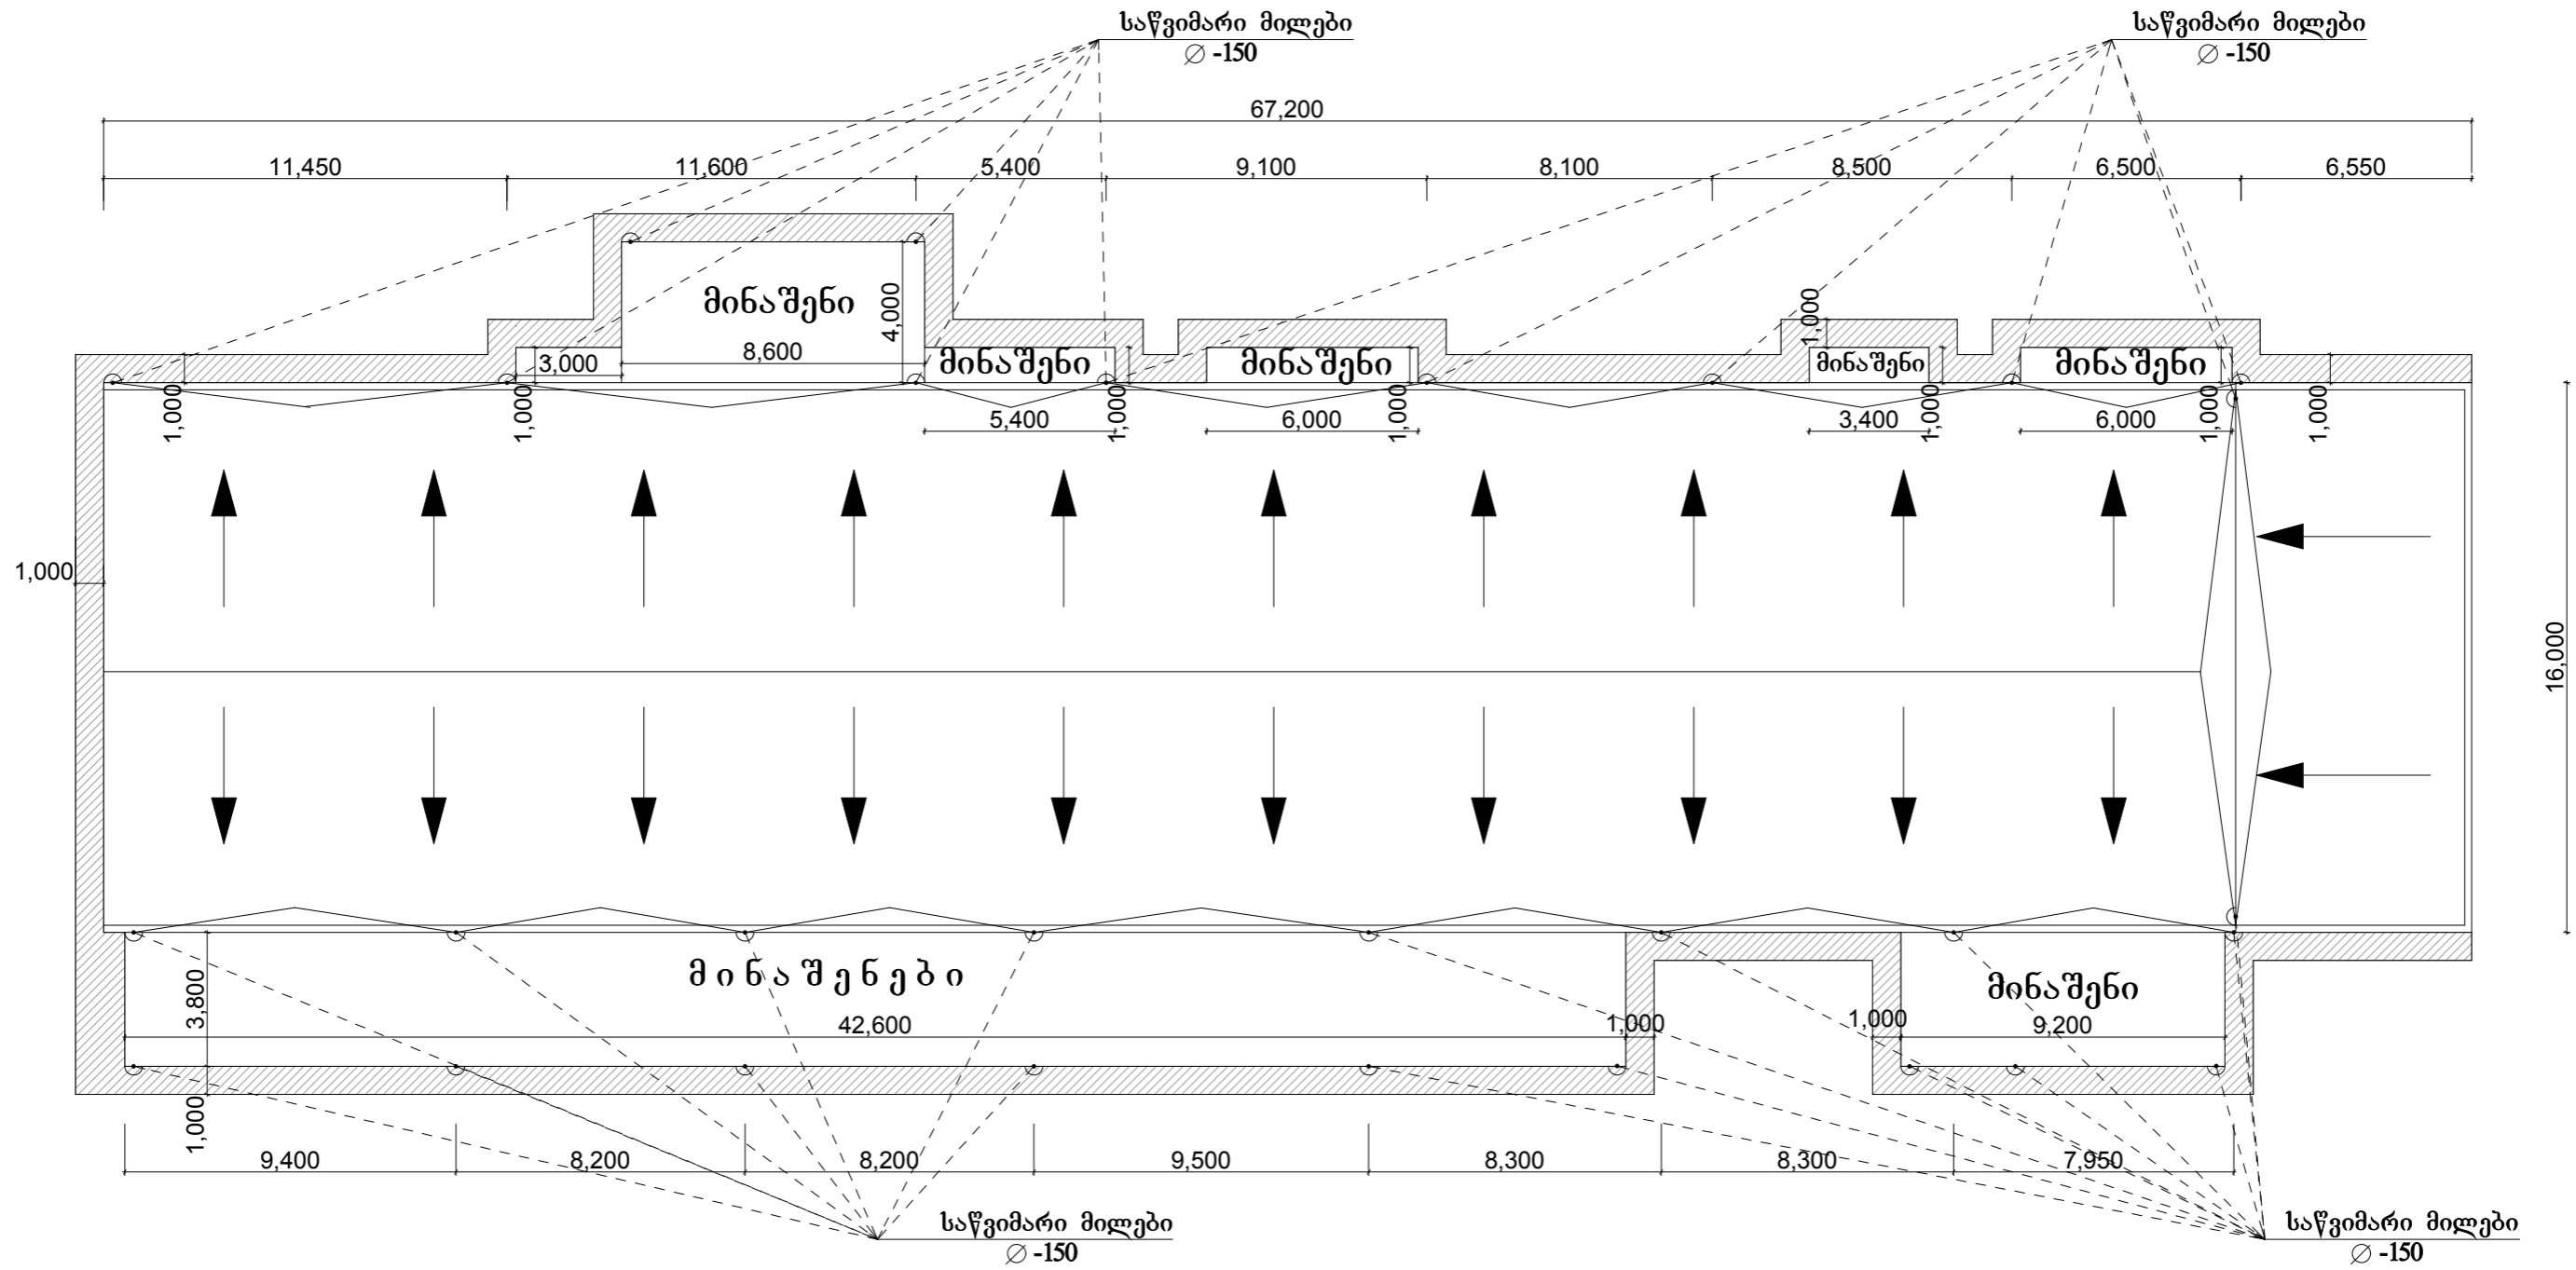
საწვიმარი მილები
$\varnothing$ -150

საწვიმარი მილები
$\varnothing$ -150

67,200

11,450
11,600
5,400
9,100
8,100
8,500
6,500
6,550

მინაშენი
4,000
3,000
8,600
მინაშენი
მინაშენი
1,000
მინაშენი
მინაშენი

1,000
1,000
5,400
1,000
6,000
1,000
3,400
1,000
6,000
1,000
1,000

1,000

16,000

მ ი ნ ა შ ე ნ ე ბ ი
მინაშენი
3,800
42,600
1,000
1,000
9,200
1,000

9,400
8,200
8,200
9,500
8,300
8,300
7,950

საწვიმარი მილები
$\varnothing$ -150

საწვიმარი მილები
$\varnothing$ -150